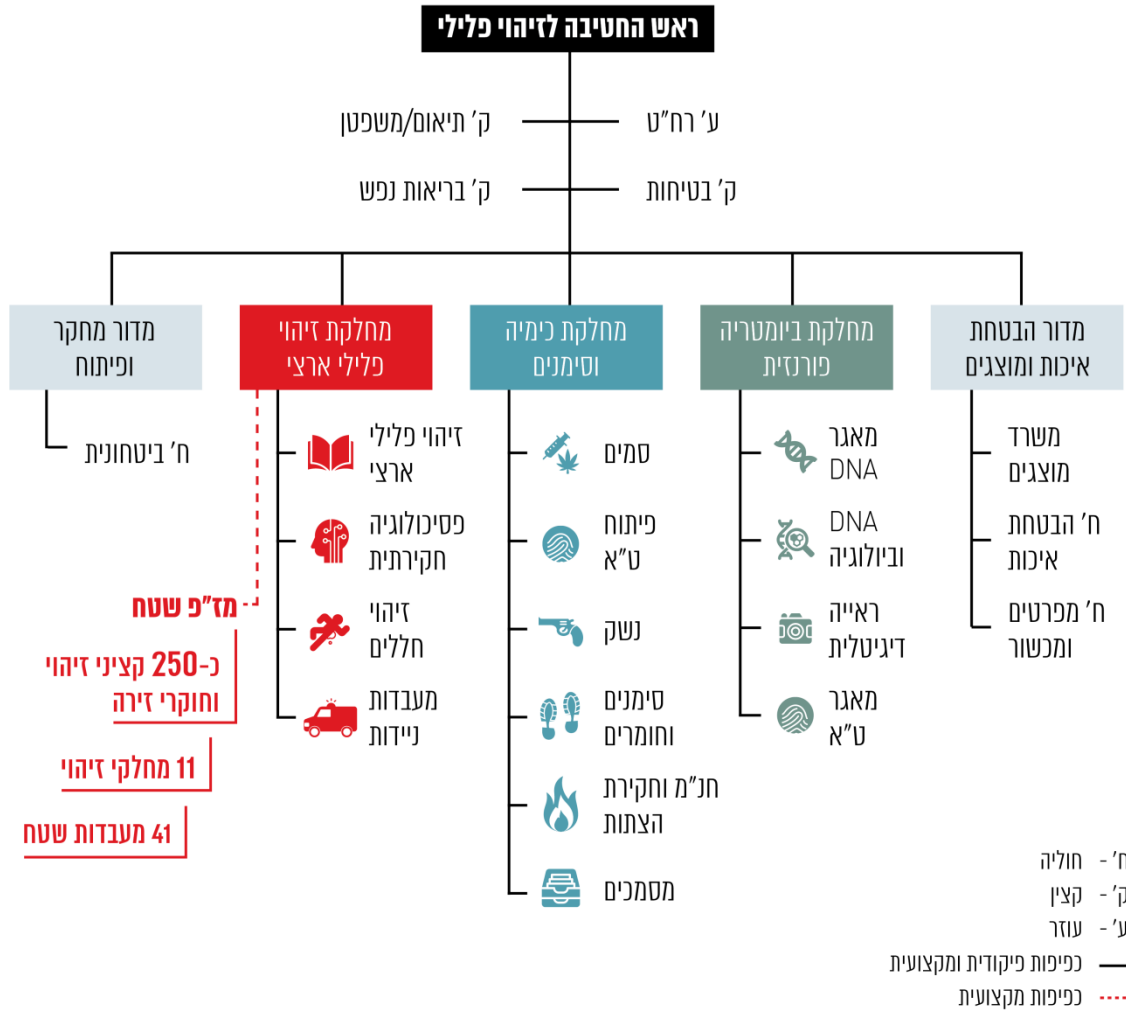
ראש החטיבה לזיהוי פלילי

ע׳ רח״ט

ק׳ תיאום/משפטן

ק׳ בטיחות

ק׳ בריאות נפש

מדור הבטחת איכות ומוצגים

משרד מוצגים

ח׳ הבטחת איכות

ח׳ מפרטים ומכשור

מחלקת ביומטריה פורנזית

מאגר DNA

DNA וביולוגיה

ראייה דיגיטלית

מאגר ט״א

מחלקת כימיה וסימנים

סמים

פיתוח ט״א

נשק

סימנים וחומרים

חנ״מ וחקירת הצתות

מסמכים

מחלקת זיהוי פלילי ארצי

זיהוי פלילי ארצי

פסיכולוגיה חקירתית

זיהוי חללים

מעבדות ניידות

מז״פ שטח

כ-250 קציני זיהוי וחוקרי זירה

11 מחלקי זיהוי

41 מעבדות שטח

מדור מחקר ופיתוח

ח׳ ביטחונית

ח׳ - חוליה

ק׳ - קצין

ע׳ - עוזר

כפיפות פיקודית ומקצועית

כפיפות מקצועית